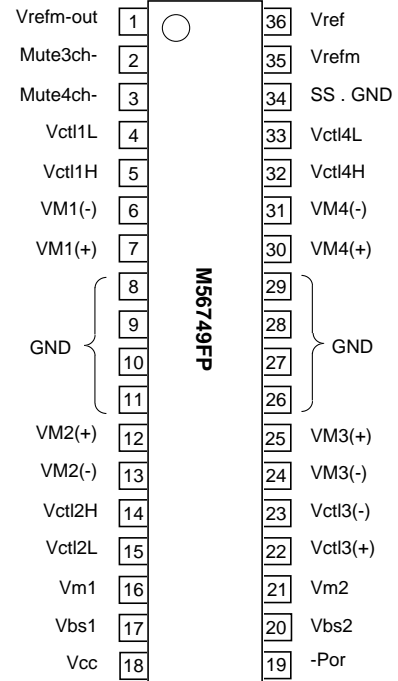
Vrefm-out 1
Mute3ch- 2
Mute4ch- 3
Vctl1L 4
Vctl1H 5
VM1(-) 6
VM1(+) 7
GND 8 9 10 11
VM2(+) 12
VM2(-) 13
Vctl2H 14
Vctl2L 15
Vm1 16
Vbs1 17
Vcc 18

M56749FP

36 Vref
35 Vrefm
34 SS . GND
33 Vctl4L
32 Vctl4H
31 VM4(-)
30 VM4(+)
29 28 27 26 GND
25 VM3(+)
24 VM3(-)
23 Vctl3(-)
22 Vctl3(+)
21 Vm2
20 Vbs2
19 -Por